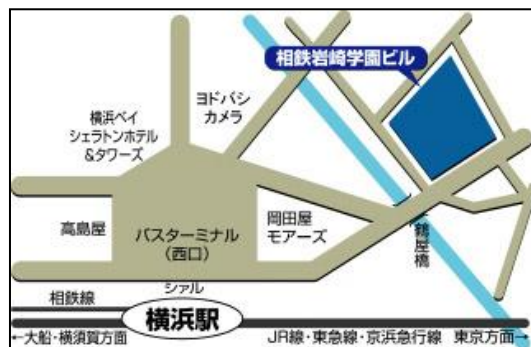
相鉄岩崎学園ビル

ヨドバシ
カメラ

横浜ベイ
シェラトンホテル
&タワーズ

高島屋

バスターミナル
(西口)

岡田屋
モアーズ

鶴屋橋

相鉄線

シァル

横浜駅

←大船・横須賀方面

JR線・東急線・京浜急行線　東京方面→